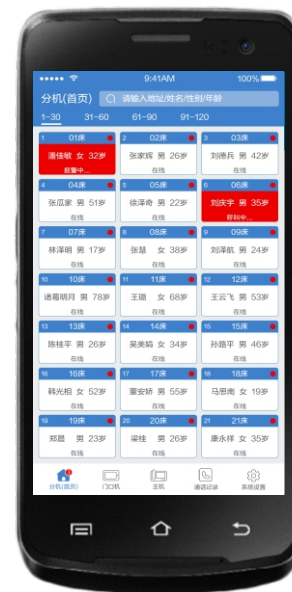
9:41AM
100%
分机(首页)
请输入地址/姓名/性别/年龄
1-30 31-60 61-90 91-120

1 01床
潘佳敏 女 32岁
呼叫中...

2 02床
张家辉 男 26岁
在线

3 03床
刘德兵 男 42岁
在线

4 04床
张泓家 男 51岁
在线

5 05床
徐泽奇 男 22岁
在线

6 06床
刘庆宇 男 35岁
呼叫中...

7 07床
林泽明 男 17岁
在线

8 08床
张慧 女 38岁
在线

9 09床
刘泽航 男 24岁
在线

10 10床
诸葛明月 男 78岁
在线

11 11床
王璐 女 68岁
在线

12 12床
王云飞 男 53岁
在线

13 13床
陈桂平 男 26岁
在线

14 14床
吴美娟 女 34岁
在线

15 15床
孙路平 男 46岁
在线

16 16床
韩光相 女 52岁
在线

17 17床
董安娇 男 55岁
在线

18 18床
马思雨 女 19岁
在线

19 19床
郑晨 男 23岁
在线

20 20床
梁桂 男 26岁
在线

21 21床
康永祥 女 35岁
在线

分机(首页) 门口机 主机 通话记录 系统设置